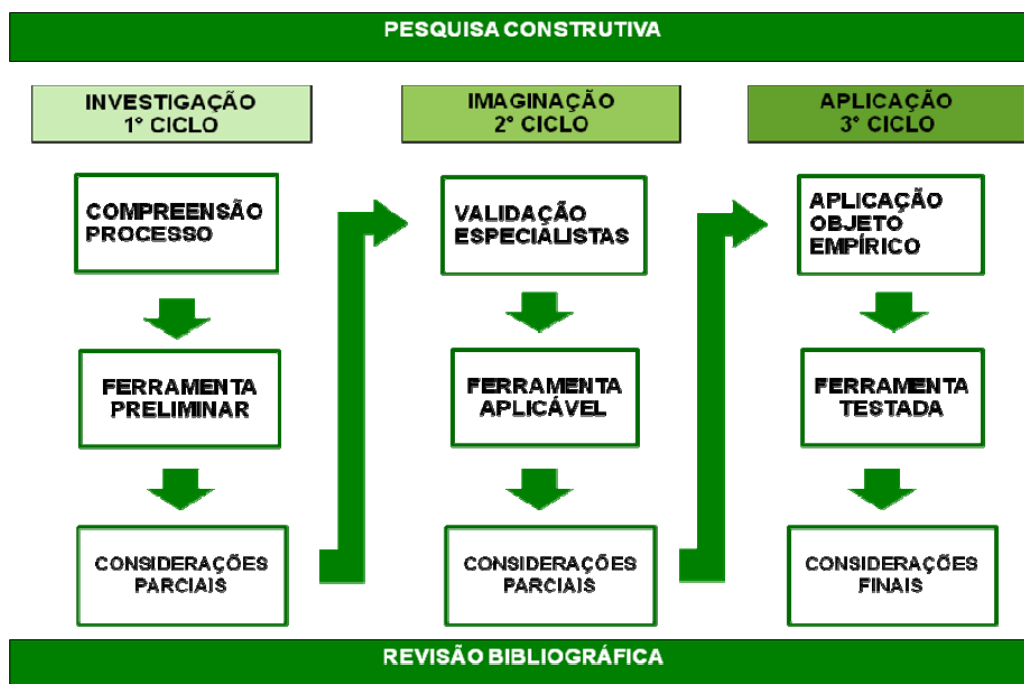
PESQUISA CONSTRUTIVA

INVESTIGAÇÃO
1° CICLO

COMPREENSÃO
PROCESSO

FERRAMENTA
PRELIMINAR

CONSIDERAÇÕES
PARCIAIS

IMAGINAÇÃO
2° CICLO

VALIDAÇÃO
ESPECIALISTAS

FERRAMENTA
APLICÁVEL

CONSIDERAÇÕES
PARCIAIS

APLICAÇÃO
3° CICLO

APLICAÇÃO
OBJETO
EMPÍRICO

FERRAMENTA
TESTADA

CONSIDERAÇÕES
FINAIS

REVISÃO BIBLIOGRÁFICA